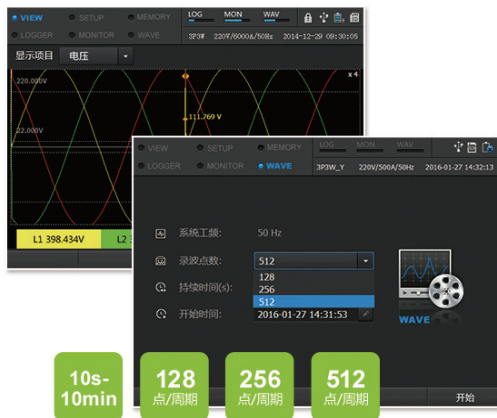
VIEW SETUP MEMORY
LOGGER MONITOR WAVE
LOG MON WAV
3P3W 220V/6000A/50Hz 2014-12-29 09:30:05
显示项目 电压
220.000V
x 4
22.000V
111.769 V
L1 398.434V
L2

VIEW SETUP MEMORY
LOGGER MONITOR WAVE
LOG MON WAV
3P3W_Y 220V/500A/50Hz 2016-01-27 14:32:13
系统工频: 50 Hz
录波点数: 512
128
256
512
持续时间(s):
开始时间: 2016-01-27 14:31:53
WAVE
开始

10s-10min
128 点/周期
256 点/周期
512 点/周期